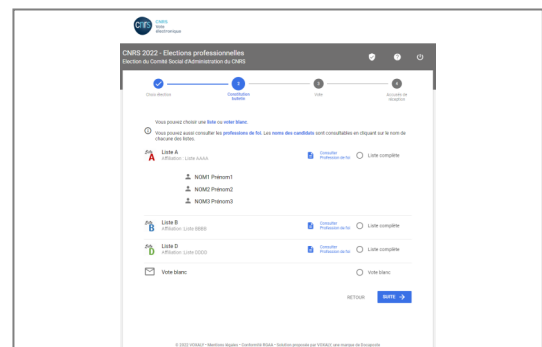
cnrs CNRS Vote électronique

CNRS 2022 - Elections professionnelles
Election du Comité Social d'Administration du CNRS

Choix élection
2
Consultation bulletin
3
Vote
4
Accusé de réception

Vous pouvez choisir une liste ou voter blanc.

Vous pouvez aussi consulter les professions de foi. Les noms des candidats sont consultables en cliquant sur le nom de chacune des listes.

A Liste A
Affiliation : Liste AAAA
Consulter Profession de foi
Liste complète

NOM1 Prénom1
NOM2 Prénom2
NOM3 Prénom3

B Liste B
Affiliation : Liste BBBB
Consulter Profession de foi
Liste complète

D Liste D
Affiliation : Liste DDDD
Consulter Profession de foi
Liste complète

Vote blanc
Vote blanc

RETOUR
SUITE →

© 2022 VOXALY • Mentions légales • Conformité RGAA • Solution proposée par VOXALY une marque de Europanelle